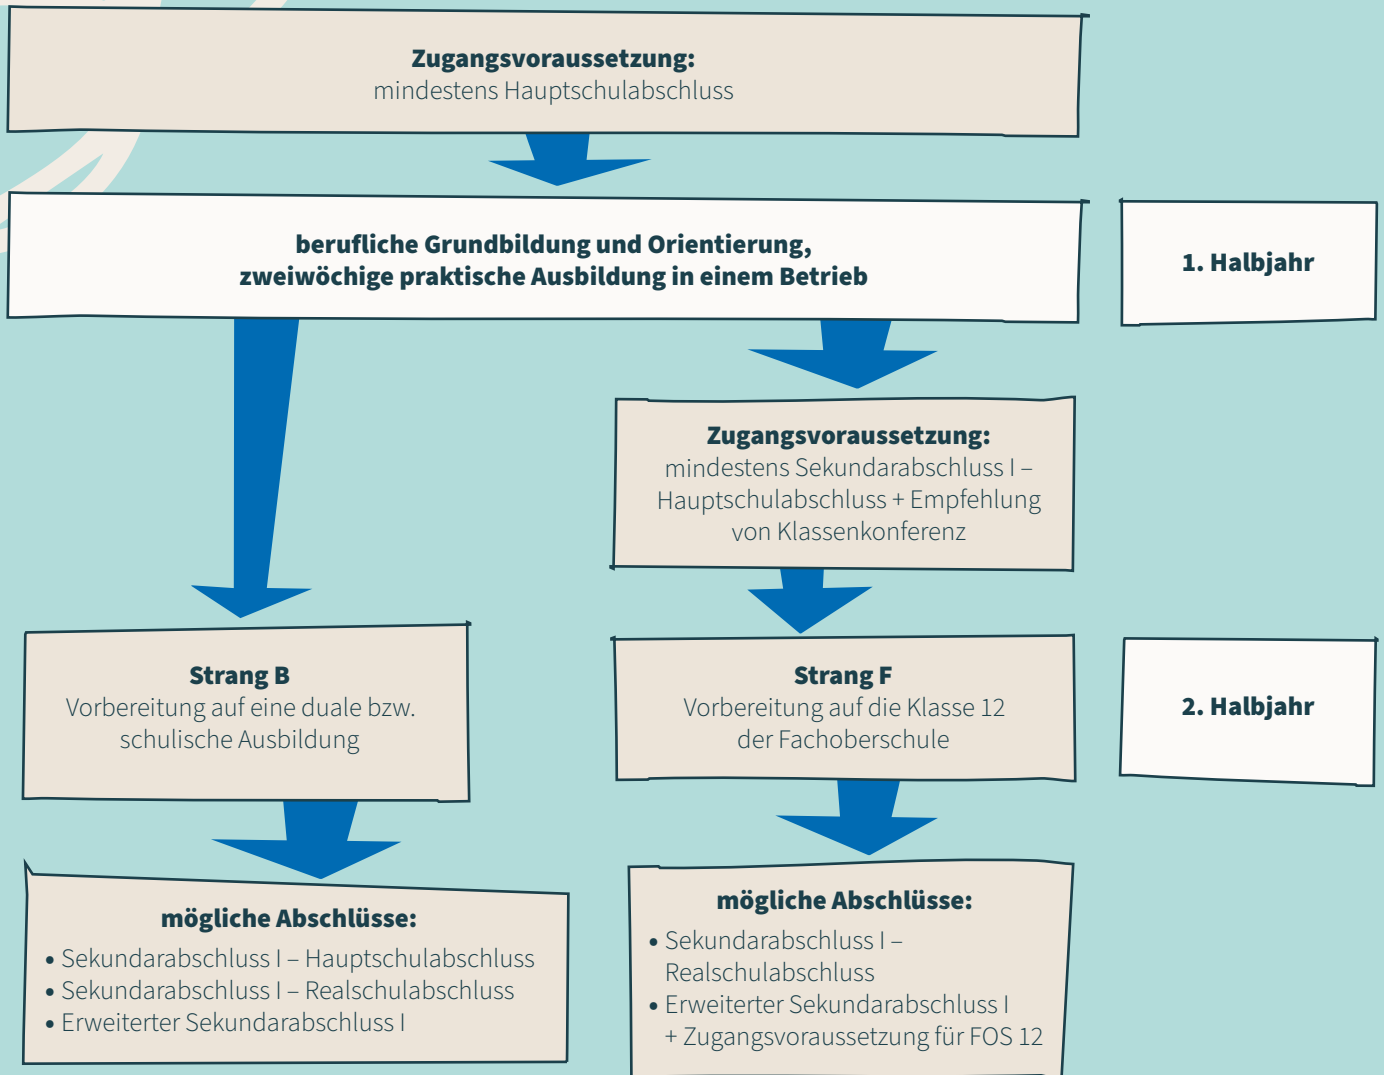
**Zugangsvoraussetzung:**
mindestens Hauptschulabschluss

**berufliche Grundbildung und Orientierung, zweiwöchige praktische Ausbildung in einem Betrieb**

**1. Halbjahr**

**Zugangsvoraussetzung:**
mindestens Sekundarabschluss I – Hauptschulabschluss + Empfehlung von Klassenkonferenz

**Strang B**
Vorbereitung auf eine duale bzw. schulische Ausbildung

**Strang F**
Vorbereitung auf die Klasse 12 der Fachoberschule

**2. Halbjahr**

**mögliche Abschlüsse:**
• Sekundarabschluss I – Hauptschulabschluss
• Sekundarabschluss I – Realschulabschluss
• Erweiterter Sekundarabschluss I

**mögliche Abschlüsse:**
• Sekundarabschluss I – Realschulabschluss
• Erweiterter Sekundarabschluss I + Zugangsvoraussetzung für FOS 12